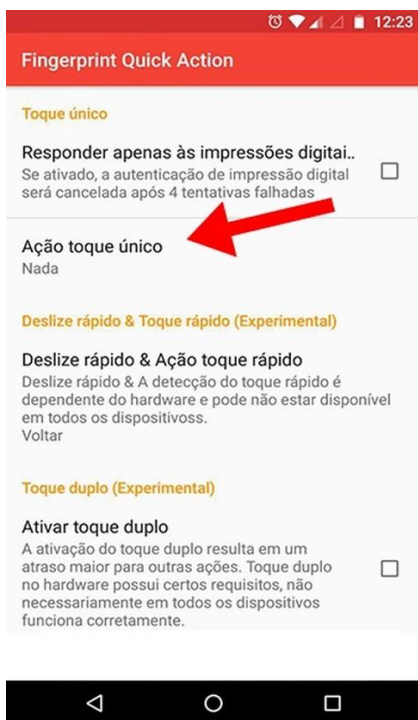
12:23

Fingerprint Quick Action

Toque único

Responder apenas às impressões digitai..
Se ativado, a autenticação de impressão digital será cancelada após 4 tentativas falhadas

Ação toque único
Nada

Deslize rápido & Toque rápido (Experimental)

Deslize rápido & Ação toque rápido
Deslize rápido & A detecção do toque rápido é dependente do hardware e pode não estar disponível em todos os dispositivoss.
Voltar

Toque duplo (Experimental)

Ativar toque duplo
A ativação do toque duplo resulta em um atraso maior para outras ações. Toque duplo no hardware possui certos requisitos, não necessariamente em todos os dispositivos funciona corretamente.